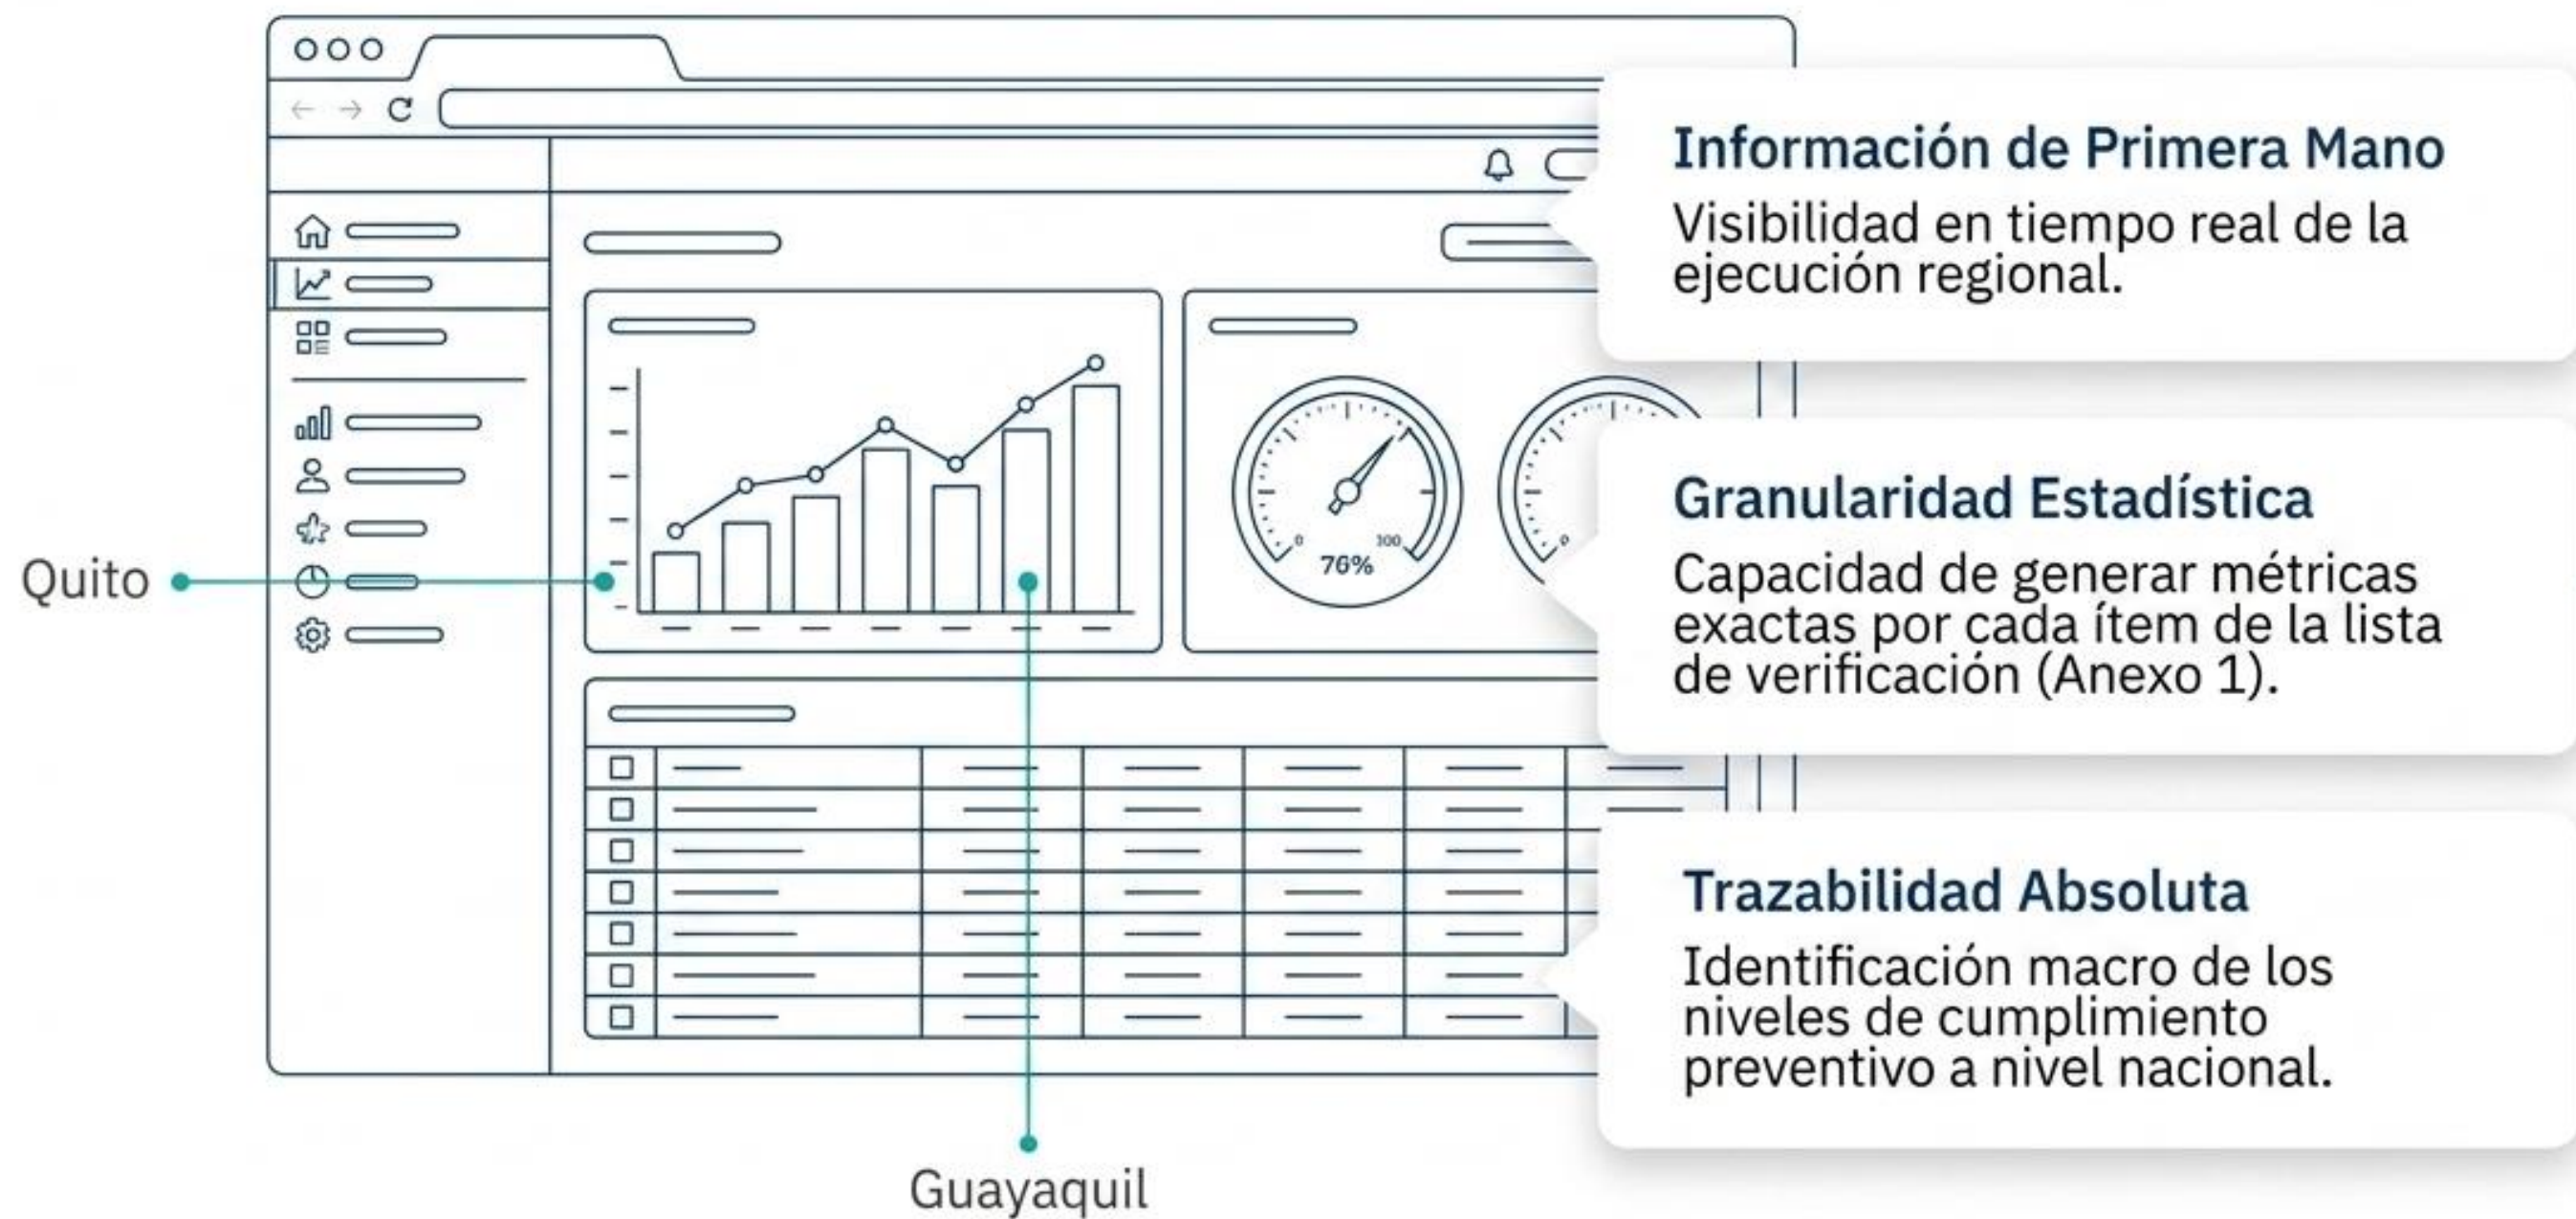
Información de Primera Mano

Visibilidad en tiempo real de la ejecución regional.

0

100

76%

0

Granularidad Estadística

Capacidad de generar métricas exactas por cada ítem de la lista de verificación (Anexo 1).

Quito

Trazabilidad Absoluta

Identificación macro de los niveles de cumplimiento preventivo a nivel nacional.

Guayaquil